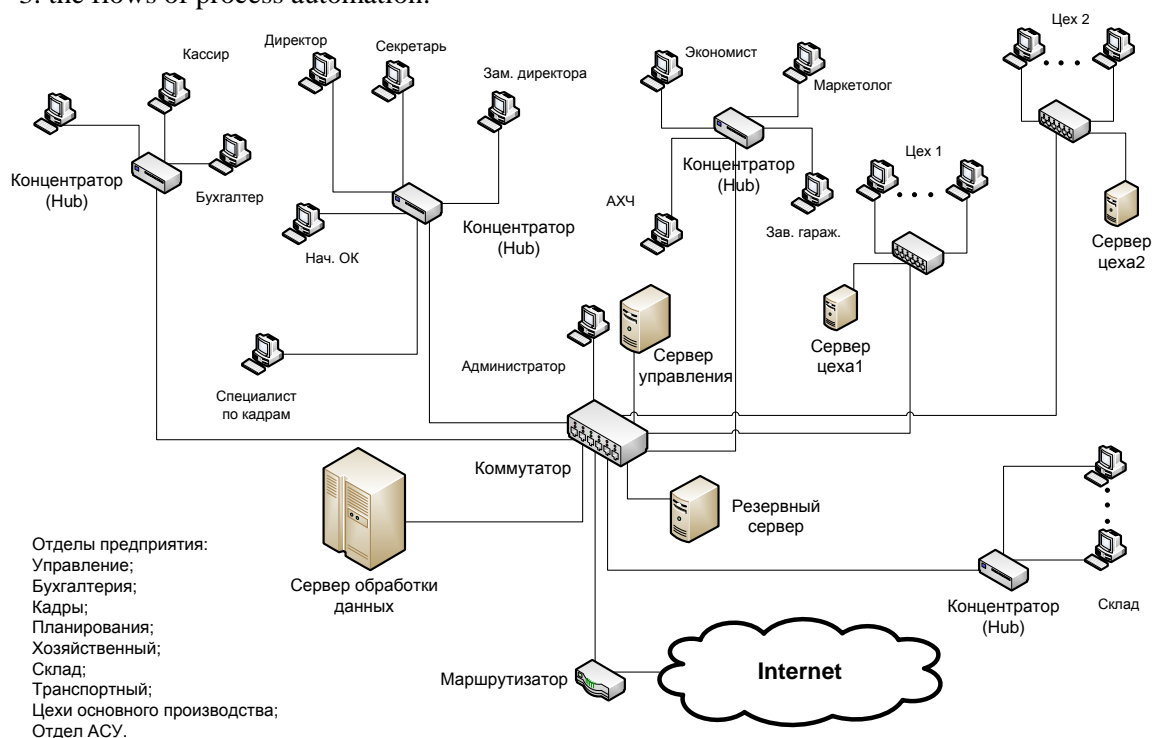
3. the flows of process automation.

Кассир

Директор

Секретарь

Зам. директора

Экономист

Маркетолог

Цех 2

Концентратор (Hub)

Бухгалтер

Концентратор (Hub)

АХЧ

Цех 1

Зав. гараж.

Нач. ОК

Концентратор (Hub)

Сервер цеха2

Сервер цеха1

Администратор

Сервер управления

Специалист по кадрам

Коммутатор

Резервный сервер

Отделы предприятия:
Управление;
Бухгалтерия;
Кадры;
Планирования;
Хозяйственный;
Склад;
Транспортный;
Цехи основного производства;
Отдел АСУ.

Сервер обработки данных

Концентратор (Hub)

Склад

Internet

Маршрутизатор